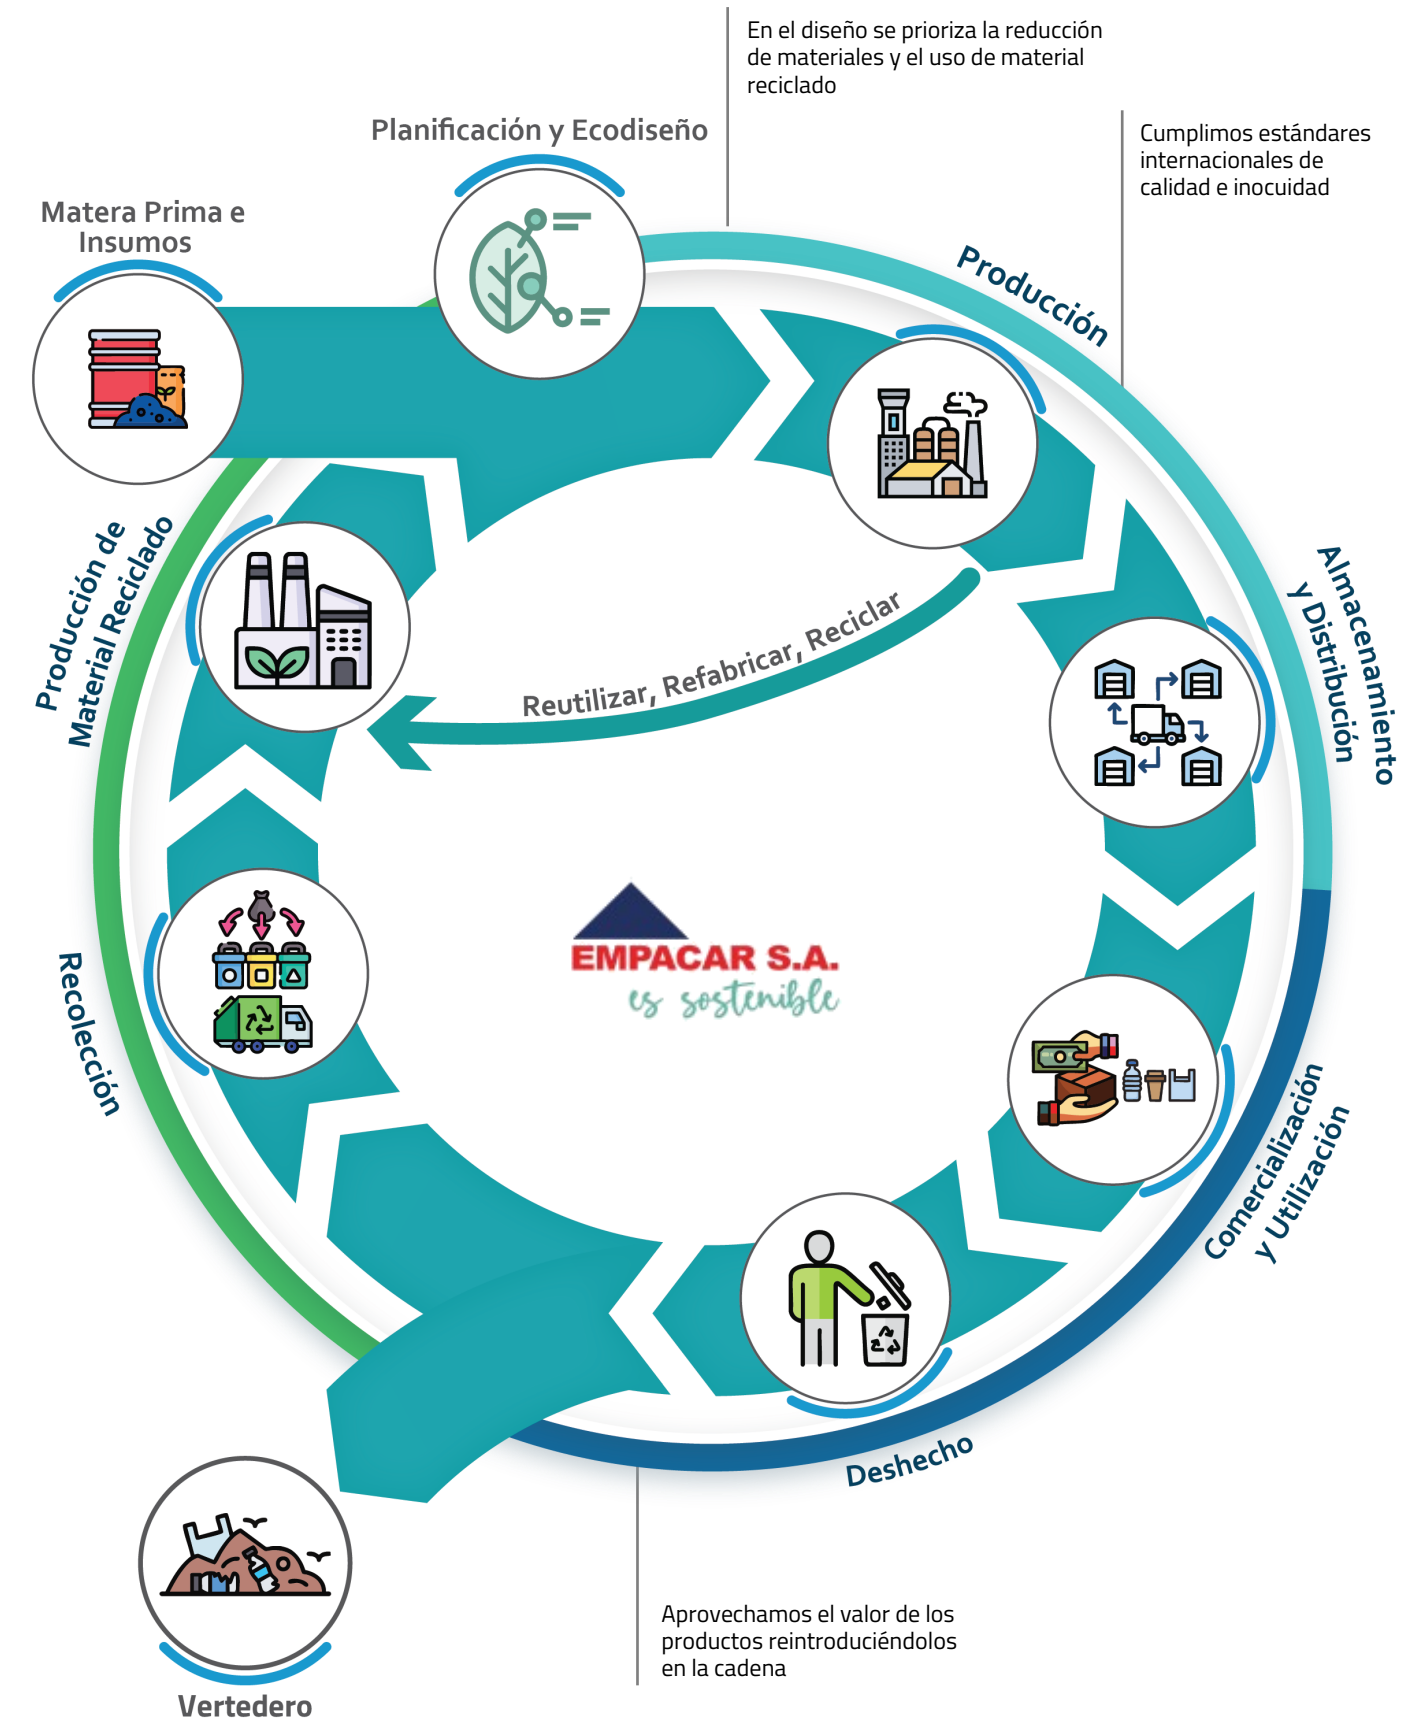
En el diseño se prioriza la reducción de materiales y el uso de material reciclado

Planificación y Ecodiseño

Cumplimos estándares internacionales de calidad e inocuidad

Matera Prima e Insumos

Producción

Almacenamiento y Distribución

Producción de Material Reciclado

Reutilizar, Refabricar, Reciclar

EMPACAR S.A.
es sostenible

Recolección

Comercialización y Utilización

Deshecho

Vertedero

Aprovechamos el valor de los productos reintroduciéndolos en la cadena